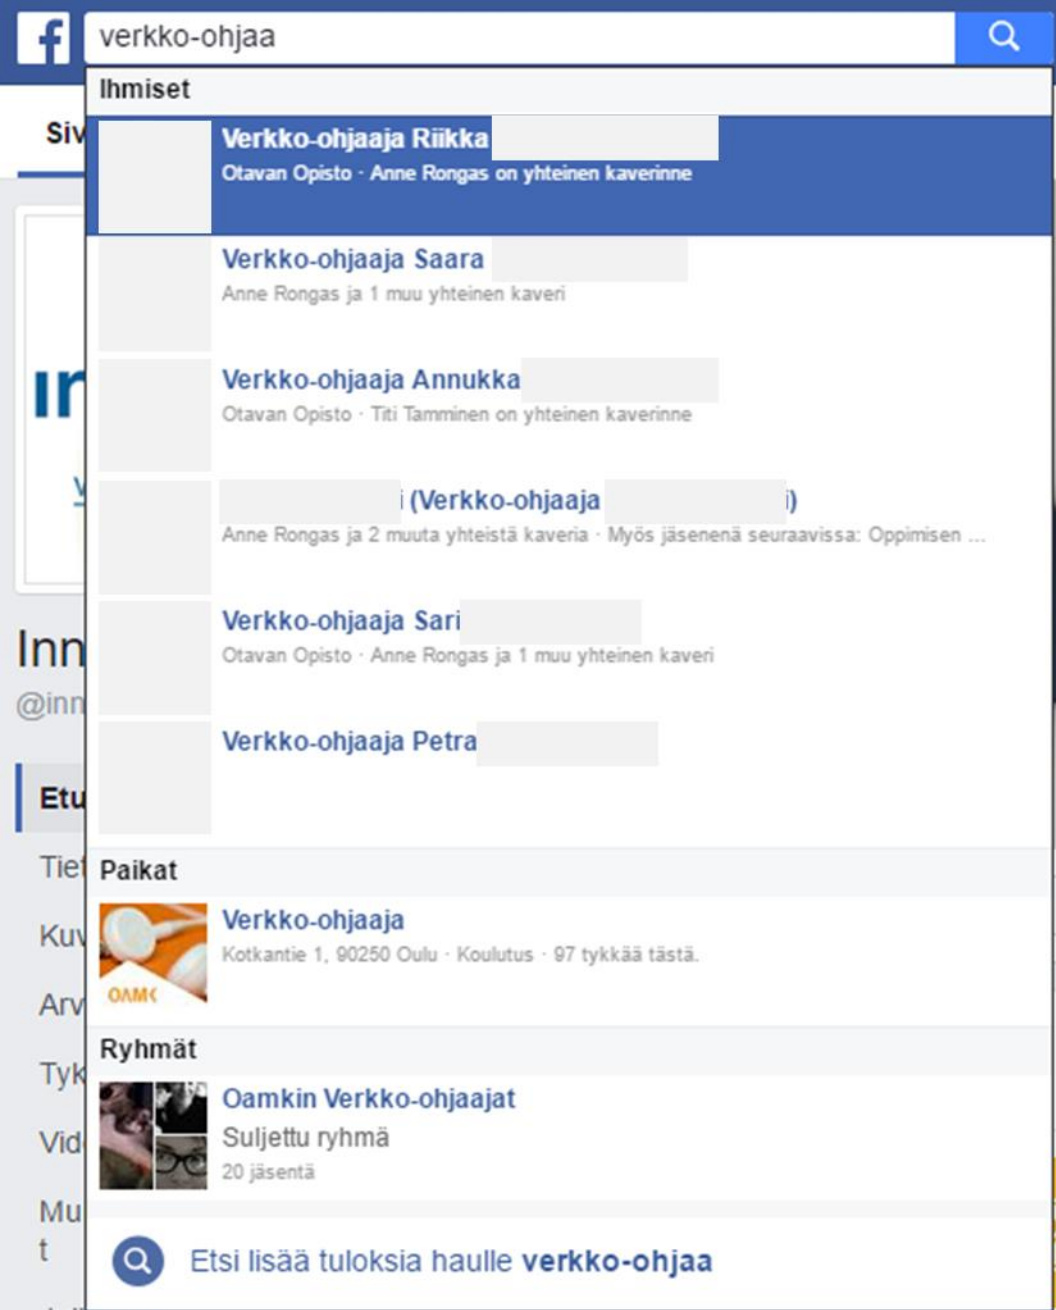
verkko-ohjaa

Ihmiset

Verkko-ohjaaja Riikka
Otavan Opisto · Anne Rongas on yhteinen kaverinne

Verkko-ohjaaja Saara
Anne Rongas ja 1 muu yhteinen kaveri

Verkko-ohjaaja Annukka
Otavan Opisto · Titi Tamminen on yhteinen kaverinne

i (Verkko-ohjaaja i)
Anne Rongas ja 2 muuta yhteistä kaveria · Myös jäsenenä seuraavissa: Oppimisen ...

Verkko-ohjaaja Sari
Otavan Opisto · Anne Rongas ja 1 muu yhteinen kaveri

Verkko-ohjaaja Petra

Paikat

Verkko-ohjaaja
Kotkantie 1, 90250 Oulu · Koulutus · 97 tykkää tästä.

OAMK

Ryhmät

Oamkin Verkko-ohjaajat
Suljettu ryhmä
20 jäsentä

Etsi lisää tuloksia haulle verkko-ohjaa

Siv
In
Inn
@inn
Etu
Tiet
Kuv
Arv
Tyk
Vid
Mu
t